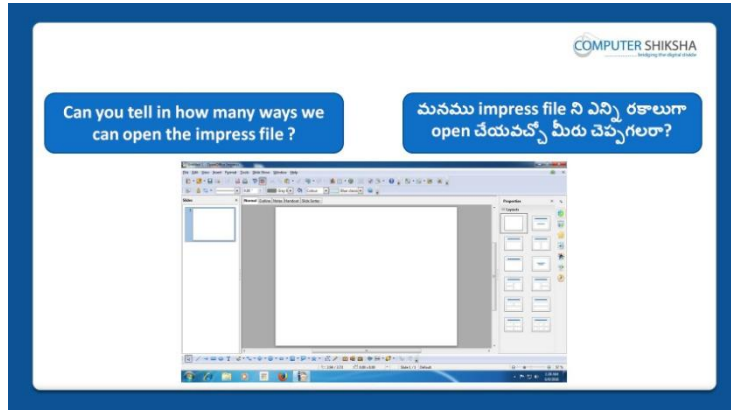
COMPUTER SHIKSHA
bridging the digital divide

Can you tell in how many ways we can open the impress file ?

మనము impress file ని ఎన్ని రకాలుగా open చేయవచ్చో మీరు చెప్పగలరా?

File Edit View Insert Format Tools Slide Show Window Help

Slides

Normal Outline Notes Handout Slide Sorter

Properties

Layouts